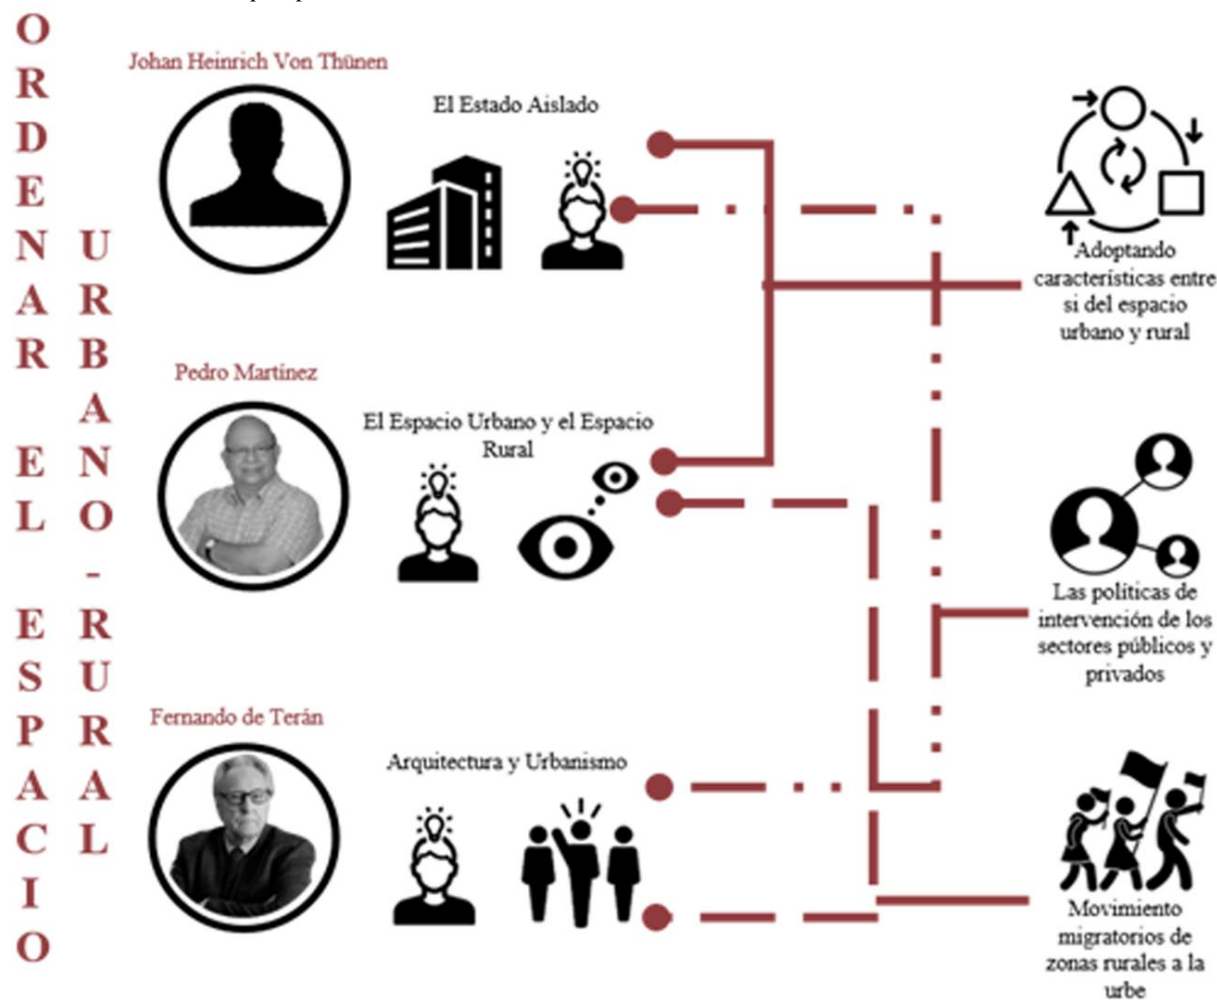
ORDENAR EL ESPACIO

URBANO - RURAL

Johan Heinrich Von Thünen

El Estado Aislado

Pedro Martínez

El Espacio Urbano y el Espacio Rural

Fernando de Terán

Arquitectura y Urbanismo

Adoptando características entre si del espacio urbano y rural

Las políticas de intervención de los sectores públicos y privados

Movimiento migratorios de zonas rurales a la urbe